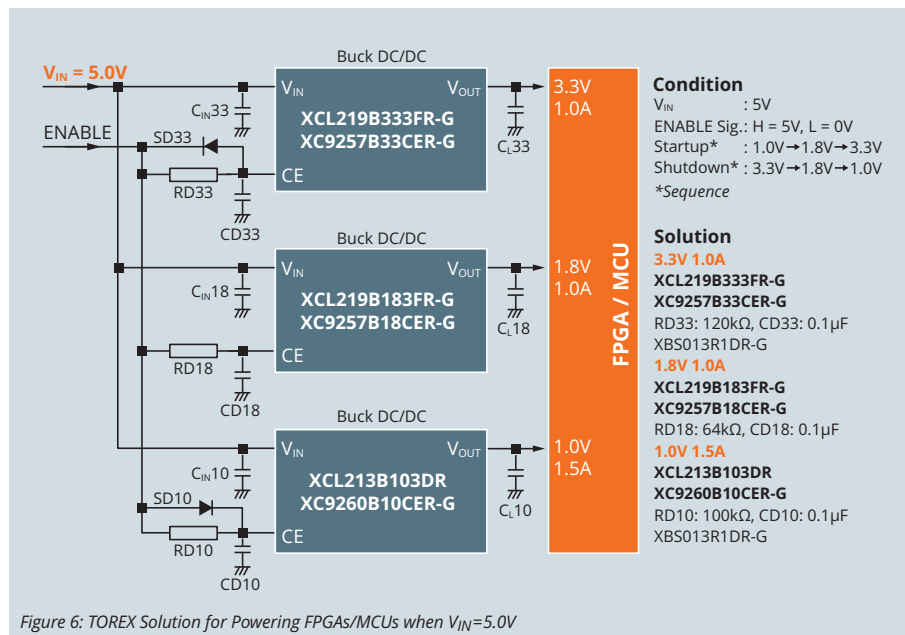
$V_{IN}$ = 5.0V

ENABLE

Buck DC/DC

$C_{IN}33$

SD33

RD33

CD33

$V_{IN}$

$V_{OUT}$

XCL219B333FR-G
XC9257B33CER-G

CE

$C_L33$

3.3V
1.0A

Buck DC/DC

$C_{IN}18$

RD18

CD18

$V_{IN}$

$V_{OUT}$

XCL219B183FR-G
XC9257B18CER-G

CE

$C_L18$

1.8V
1.0A

Buck DC/DC

$C_{IN}10$

SD10

RD10

CD10

$V_{IN}$

$V_{OUT}$

XCL213B103DR
XC9260B10CER-G

CE

$C_L10$

1.0V
1.5A

FPGA / MCU

Condition
$V_{IN}$ : 5V
ENABLE Sig.: H = 5V, L = 0V
Startup* : 1.0V→1.8V→3.3V
Shutdown* : 3.3V→1.8V→1.0V
*Sequence

Solution
3.3V 1.0A
XCL219B333FR-G
XC9257B33CER-G
RD33: 120kΩ, CD33: 0.1μF
XBS013R1DR-G
1.8V 1.0A
XCL219B183FR-G
XC9257B18CER-G
RD18: 64kΩ, CD18: 0.1μF
1.0V 1.5A
XCL213B103DR
XC9260B10CER-G
RD10: 100kΩ, CD10: 0.1μF
XBS013R1DR-G

Figure 6: TOREX Solution for Powering FPGAs/MCUs when $V_{IN}$=5.0V